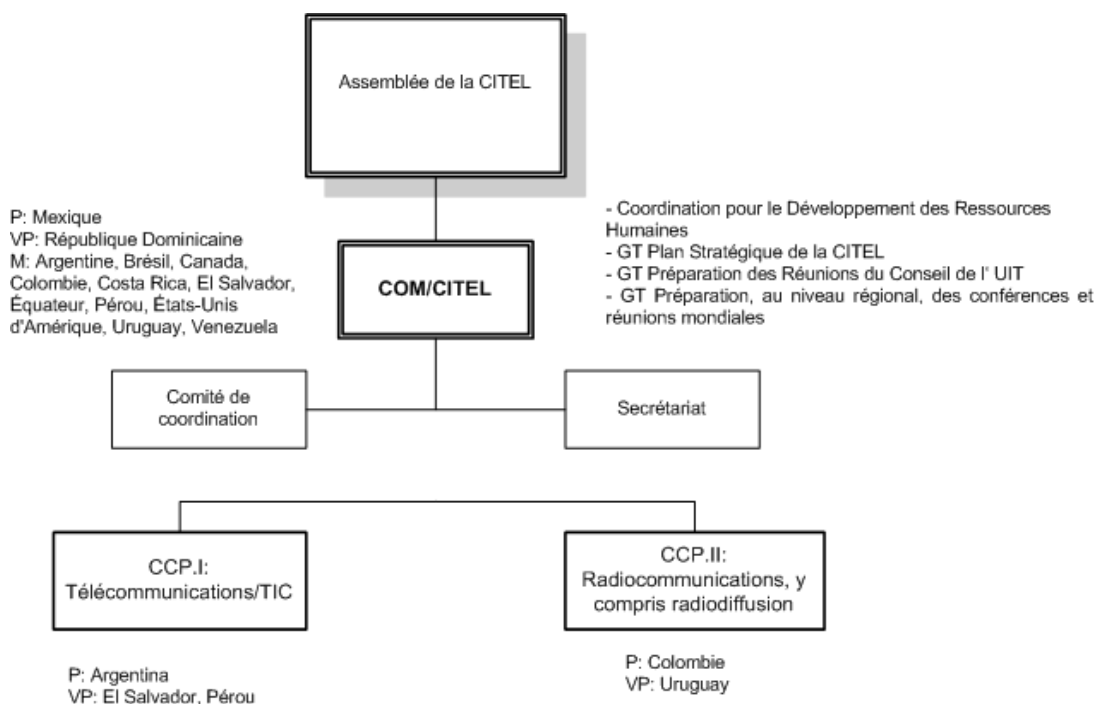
Assemblée de la CITEL

P: Mexique
VP: République Dominicaine
M: Argentine, Brésil, Canada, Colombie, Costa Rica, El Salvador, Équateur, Pérou, États-Unis d'Amérique, Uruguay, Venezuela

COM/CITEL

- Coordination pour le Développement des Ressources Humaines
- GT Plan Stratégique de la CITEL
- GT Préparation des Réunions du Conseil de l' UIT
- GT Préparation, au niveau régional, des conférences et réunions mondiales

Comité de coordination

Secrétariat

CCP.I: Télécommunications/TIC

CCP.II: Radiocommunications, y compris radiodiffusion

P: Argentina
VP: El Salvador, Pérou

P: Colombie
VP: Uruguay